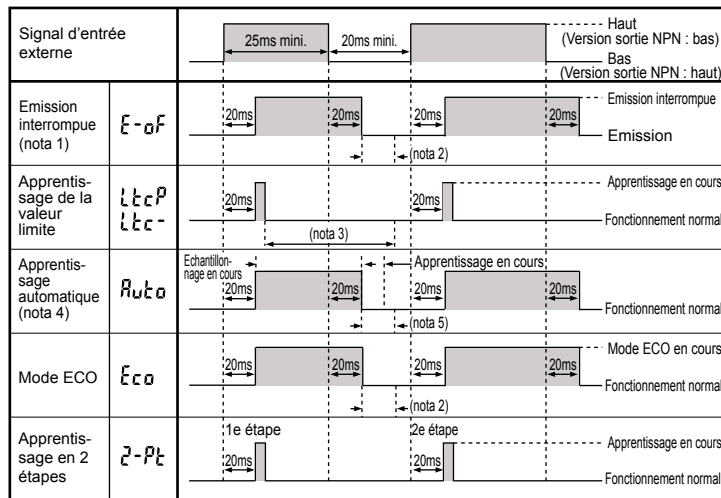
Signal d'entrée externe

25ms mini.
20ms mini.
Haut
(Version sortie NPN : bas)
Bas
(Version sortie NPN : haut)

Emission interrompue (nota 1)
E-oF
20ms
20ms
20ms
20ms
(nota 2)
Emission interrompue
Emission

Apprentissage de la valeur limite
LtcP
Ltc-
20ms
20ms
(nota 3)
Apprentissage en cours
Fonctionnement normal

Apprentissage automatique (nota 4)
Auto
Echantillonnage en cours
Apprentissage en cours
20ms
20ms
20ms
20ms
(nota 5)
Fonctionnement normal

Mode ECO
Eco
20ms
20ms
20ms
20ms
(nota 2)
Mode ECO en cours
Fonctionnement normal

Apprentissage en 2 étapes
2-Pt
1e étape
2e étape
20ms
20ms
Apprentissage en cours
Fonctionnement normal